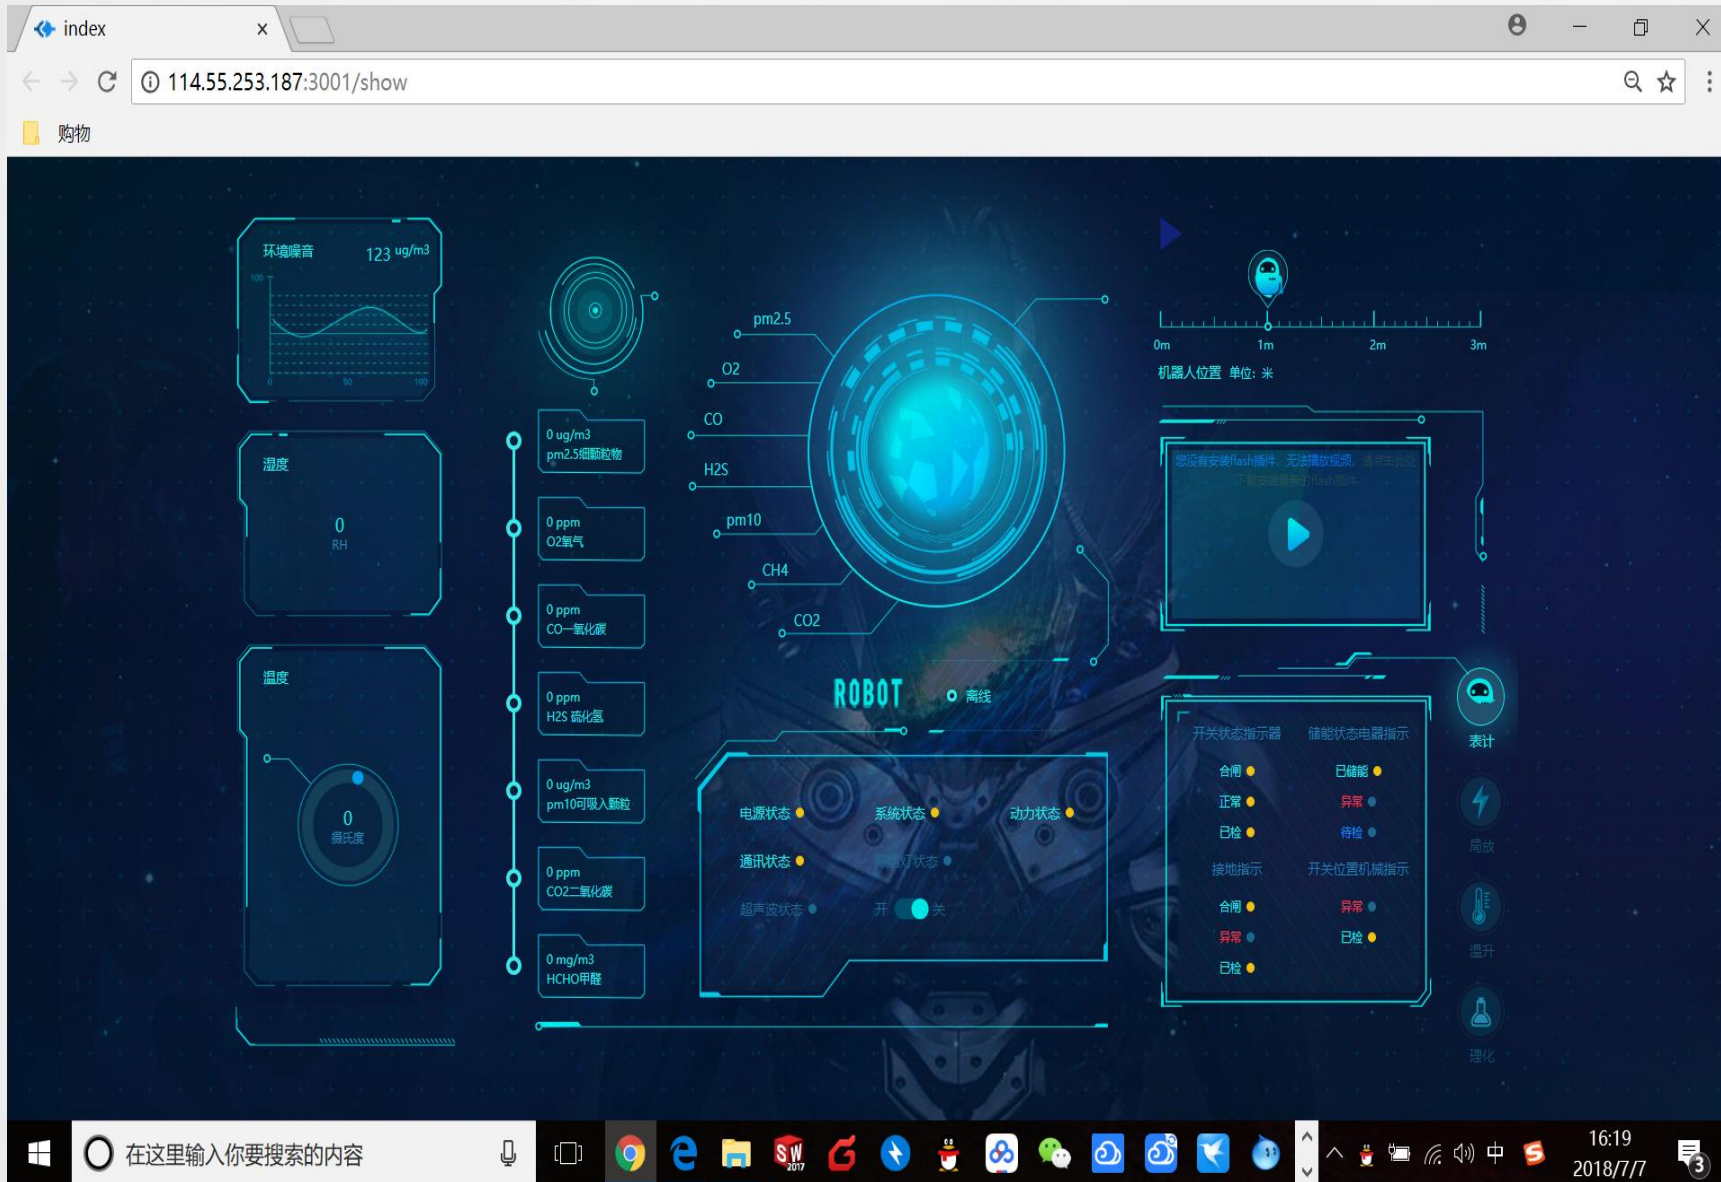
index ×

114.55.253.187:3001/show

购物

环境噪音 123 ug/m3

100

0 50 100

湿度

0
RH

温度

0
摄氏度

0 ug/m3
pm2.5细颗粒物

0 ppm
O2氧气

0 ppm
CO一氧化碳

0 ppm
H2S 硫化氢

0 ug/m3
pm10可吸入颗粒

0 ppm
CO2二氧化碳

0 mg/m3
HCHO甲醛

pm2.5
O2
CO
H2S
pm10
CH4
CO2

ROBOT 离线

电源状态 系统状态 动力状态
通讯状态 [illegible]状态
超声波状态 开 关

0m 1m 2m 3m
机器人位置 单位: 米

您没有安装flash插件，无法播放视频，请点击此处
下载安装最新flash插件

开关状态指示器 储能状态电器指示
合闸 已储能
正常 异常
已检 待检
接地指示 开关位置机械指示
合闸 异常
异常 已检
已检

表计
局放
温升
理化

在这里输入你要搜索的内容

16:19
2018/7/7